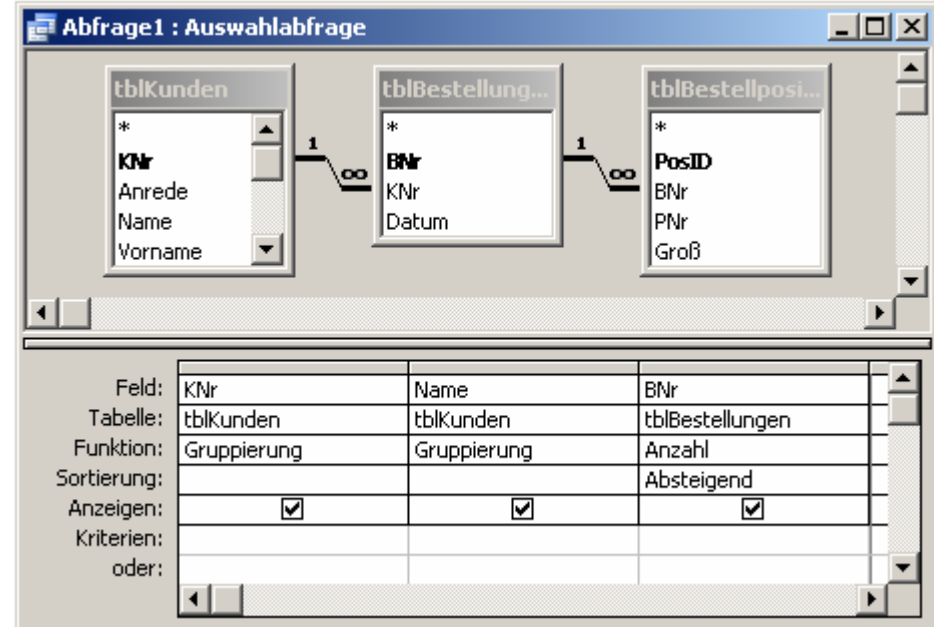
Abfrage1 : Auswahlabfrage

tblKunden
*
KNr
Anrede
Name
Vorname

1 ∞

tblBestellung...
*
BNr
KNr
Datum

1 ∞

tblBestellposi...
*
PosID
BNr
PNr
Groß

| | | | |
|---|---|---|---|
| Feld: | KNr | Name | BNr |
| Tabelle: | tblKunden | tblKunden | tblBestellungen |
| Funktion: | Gruppierung | Gruppierung | Anzahl |
| Sortierung: | | | Absteigend |
| Anzeigen: | ☑ | ☑ | ☑ |
| Kriterien: | | | |
| oder: | | | |